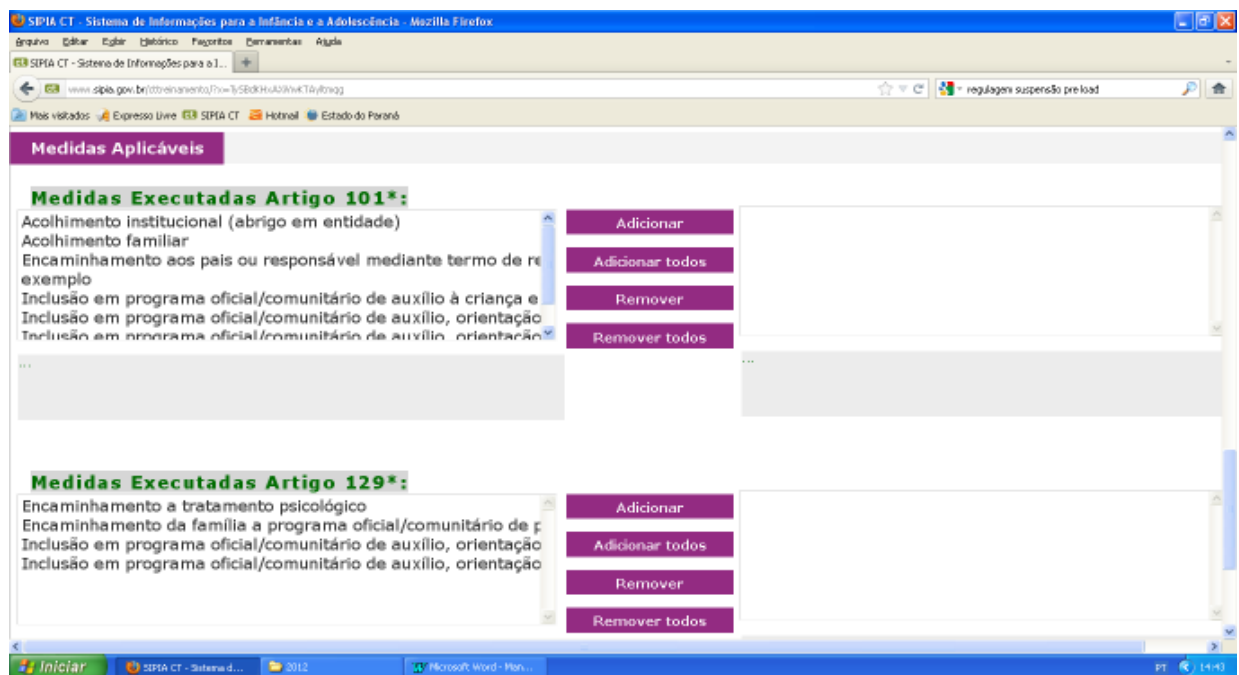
SIPIA CT - Sistema de Informações para a Infância e a Adolescência - Mozilla Firefox

Arquivo Editar Exibir Histórico Favoritos Ferramentas Ajuda

SIPIA CT - Sistema de Informações para a I...

www.sipia.gov.br/cttreinamento/?x=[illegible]

regulagem suspensão pre load

Mais visitados Expresso Livre SIPIA CT Hotmail Estado do Paraná

Medidas Aplicáveis

Medidas Executadas Artigo 101*:

Acolhimento institucional (abrigo em entidade)
Acolhimento familiar
Encaminhamento aos pais ou responsável mediante termo de re
exemplo
Inclusão em programa oficial/comunitário de auxílio à criança e
Inclusão em programa oficial/comunitário de auxílio, orientação
Inclusão em programa oficial/comunitário de auxílio, orientação

Adicionar

Adicionar todos

Remover

Remover todos

...

...

Medidas Executadas Artigo 129*:

Encaminhamento a tratamento psicológico
Encaminhamento da família a programa oficial/comunitário de p
Inclusão em programa oficial/comunitário de auxílio, orientação
Inclusão em programa oficial/comunitário de auxílio, orientação

Adicionar

Adicionar todos

Remover

Remover todos

Iniciar SIPIA CT - Sistema d... 2012 Microsoft Word - Man... PT 14:43